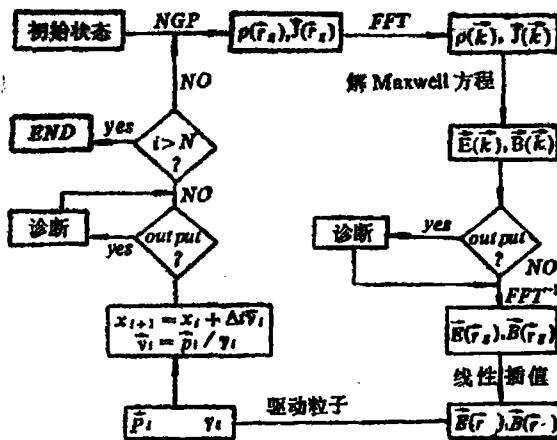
初始状态

NGP

$\rho(\vec{r}_g),\vec{J}(\vec{r}_g)$

FFT

$\rho(\vec{k}),\vec{J}(\vec{k})$

NO

解 Maxwell 方程

END

yes

$i>N$ ?

$\vec{E}(\vec{k}),\vec{B}(\vec{k})$

NO

诊断

yes

output ?

诊断

yes

output ?

NO

$FFT^{-1}$

$x_{i+1}=x_i+\Delta t\vec{v}_i$
$\vec{v}_i=\vec{p}_i/\gamma_i$

$\vec{E}(\vec{r}_g),\vec{B}(\vec{r}_g)$

线性插值

驱动粒子

$\vec{p}_i \quad \gamma_i$

$\vec{B}(\vec{r}),\vec{B}(\vec{r})$